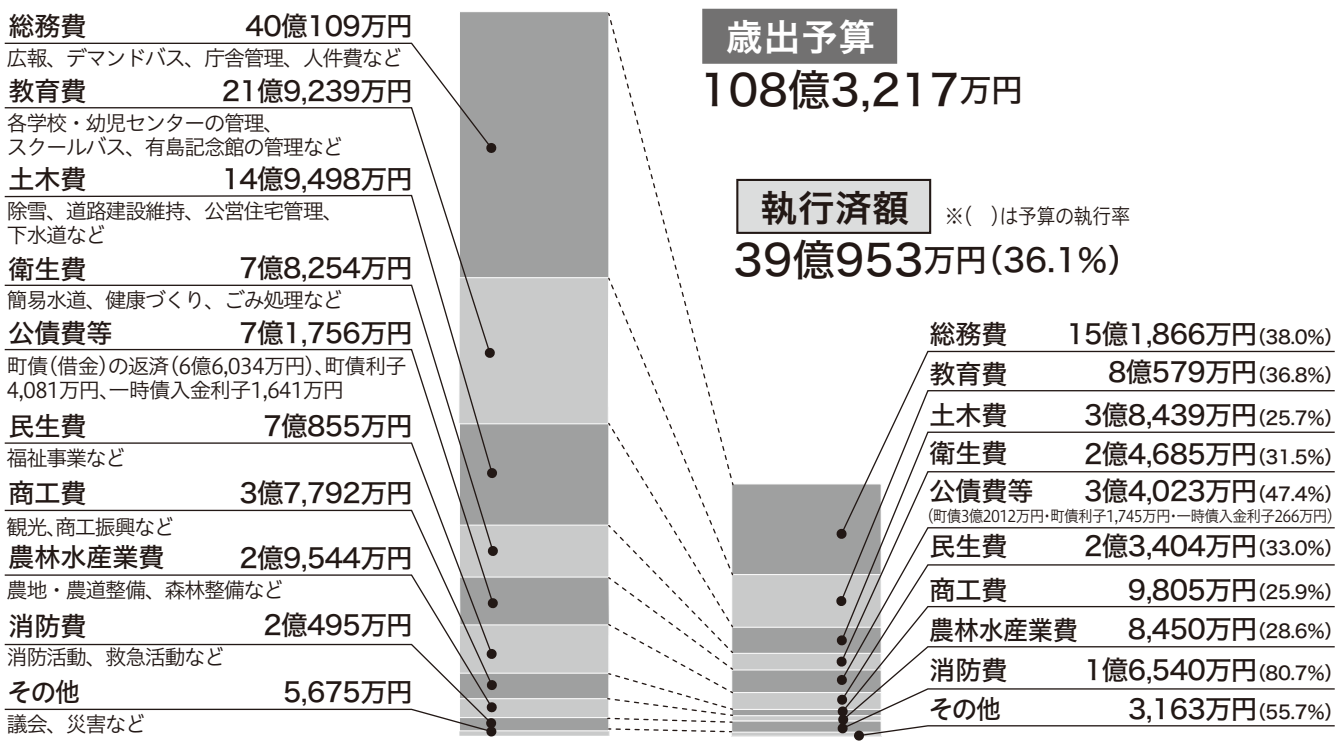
総務費 40億109万円
広報、デマンドバス、庁舎管理、人件費など

教育費 21億9,239万円
各学校・幼児センターの管理、スクールバス、有島記念館の管理など

土木費 14億9,498万円
除雪、道路建設維持、公営住宅管理、下水道など

衛生費 7億8,254万円
簡易水道、健康づくり、ごみ処理など

公債費等 7億1,756万円
町債(借金)の返済(6億6,034万円)、町債利子4,081万円、一時債入金利子1,641万円

民生費 7億855万円
福祉事業など

商工費 3億7,792万円
観光、商工振興など

農林水産業費 2億9,544万円
農地・農道整備、森林整備など

消防費 2億495万円
消防活動、救急活動など

その他 5,675万円
議会、災害など

歳出予算
108億3,217万円

執行済額 ※( )は予算の執行率
39億953万円(36.1%)

総務費 15億1,866万円(38.0%)
教育費 8億579万円(36.8%)
土木費 3億8,439万円(25.7%)
衛生費 2億4,685万円(31.5%)
公債費等 3億4,023万円(47.4%)
(町債3億2012万円・町債利子1,745万円・一時債入金利子266万円)
民生費 2億3,404万円(33.0%)
商工費 9,805万円(25.9%)
農林水産業費 8,450万円(28.6%)
消防費 1億6,540万円(80.7%)
その他 3,163万円(55.7%)